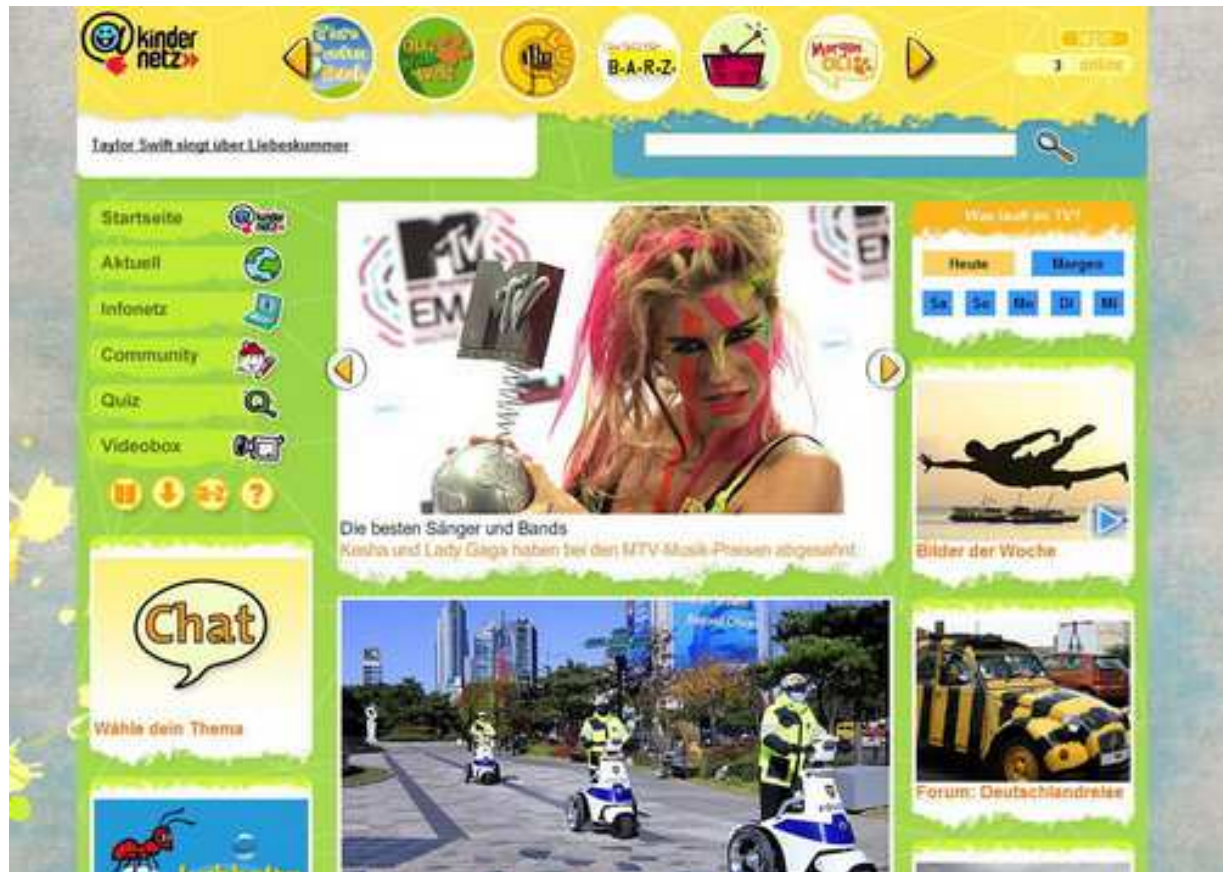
kinder netz

B-A-R-Z

Morgen

3 online

Taylor Swift singt über Liebeskummer

Startseite

Aktuell

Infonetz

Community

Quiz

Videobox

Chat

Wähle dein Thema

Die besten Sänger und Bands

Kesha und Lady Gaga haben bei den MTV-Musik-Preisen abgesahnt

Was läuft im TV?

Heute

Morgen

Sa

So

Mo

Di

Mi

Bilder der Woche

Forum: Deutschlandreise